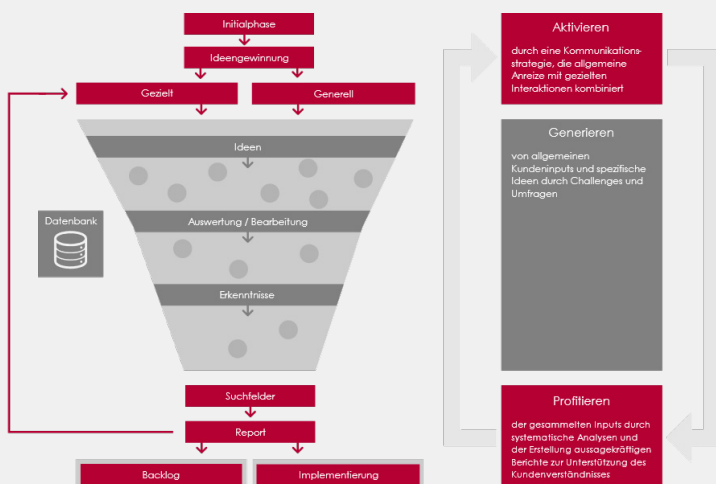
Initialphase

Ideengewinnung

Gezielt

Generell

Ideen

Datenbank

Auswertung / Bearbeitung

Erkenntnisse

Suchfelder

Report

Backlog

Implementierung

Aktivieren

durch eine Kommunikationsstrategie, die allgemeine Anreize mit gezielten Interaktionen kombiniert

Generieren

von allgemeinen Kundeninputs und spezifische Ideen durch Challenges und Umfragen

Profitieren

der gesammelten Inputs durch systematische Analysen und der Erstellung aussagekräftigen Berichte zur Unterstützung des Kundenverständnisses